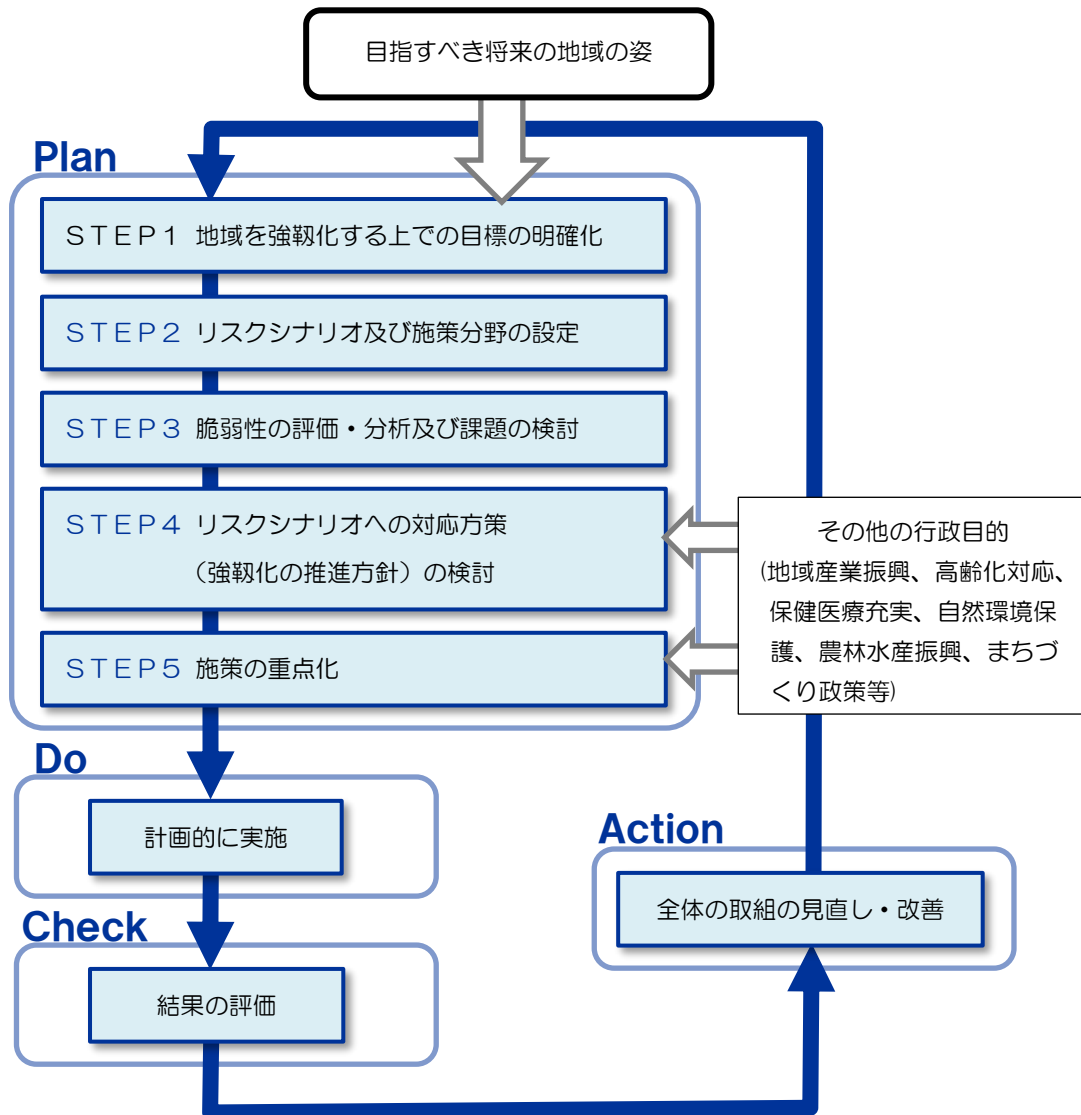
目指すべき将来の地域の姿

Plan

ＳＴＥＰ１ 地域を強靱化する上での目標の明確化

ＳＴＥＰ２ リスクシナリオ及び施策分野の設定

ＳＴＥＰ３ 脆弱性の評価・分析及び課題の検討

ＳＴＥＰ４ リスクシナリオへの対応方策（強靱化の推進方針）の検討

ＳＴＥＰ５ 施策の重点化

その他の行政目的
(地域産業振興、高齢化対応、保健医療充実、自然環境保護、農林水産振興、まちづくり政策等)

Do

計画的に実施

Check

結果の評価

Action

全体の取組の見直し・改善